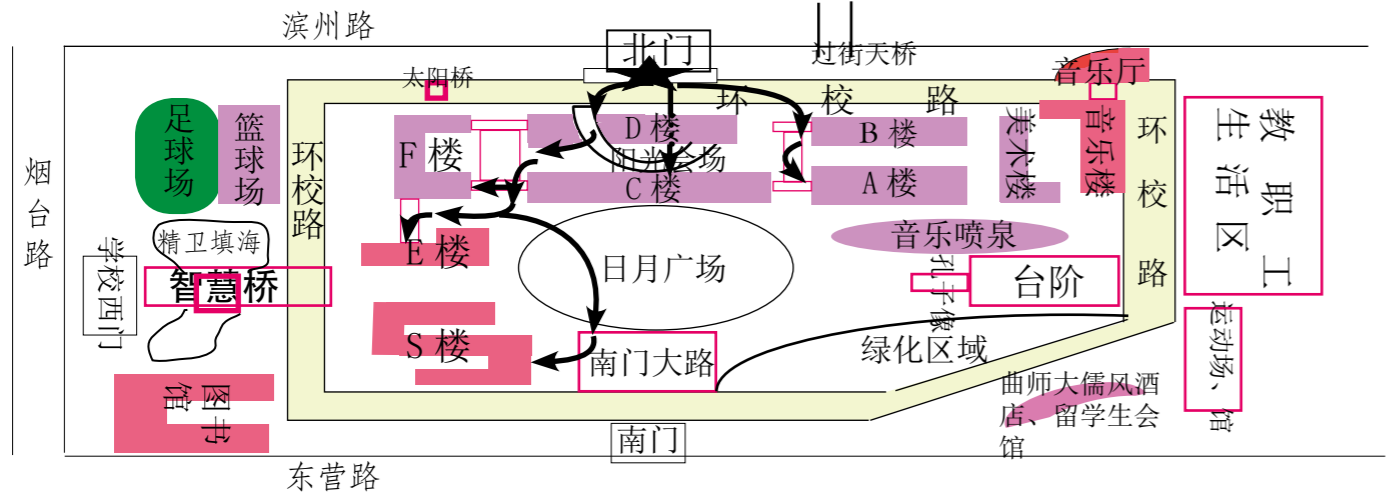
滨州路

北门

过街天桥

音乐厅

太阳桥

环 校 路

足球场

篮球场

环校路

F 楼

D 楼

阳光广场

B 楼

美术楼

音乐楼

环校路

教职工生活区

C 楼

A 楼

烟台路

精卫填海

E 楼

音乐喷泉

学校西门

智慧桥

日月广场

孔子像

台阶

S 楼

南门大路

绿化区域

运动场、馆

图书馆

曲师大儒风酒店、留学生会馆

南门

东营路